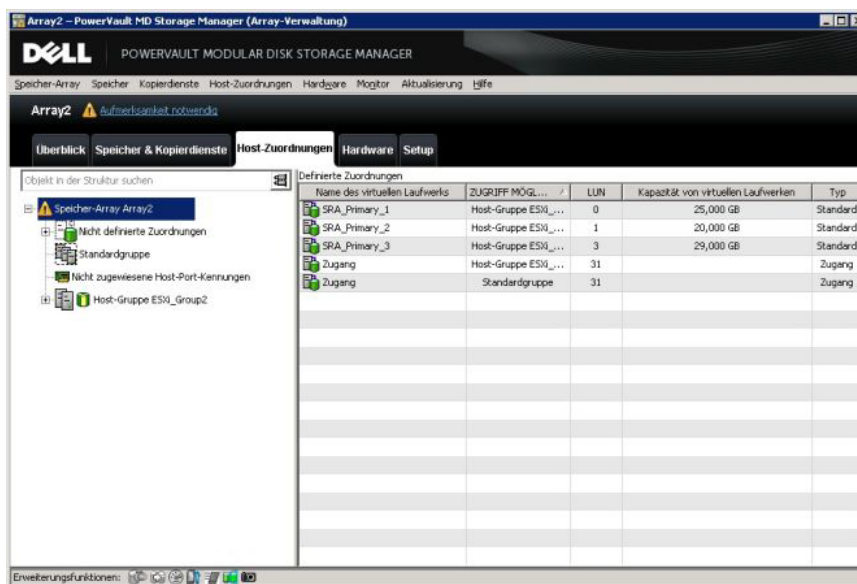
Array2 – PowerVault MD Storage Manager (Array-Verwaltung)

DELL POWERVAULT MODULAR DISK STORAGE MANAGER

Speicher-Array Speicher Kopierdienste Host-Zuordnungen Hardware Monitor Aktualisierung Hilfe

Array2 Aufmerksamkeit notwendig

Überblick Speicher & Kopierdienste Host-Zuordnungen Hardware Setup

Objekt in der Struktur suchen

Speicher-Array Array2
Nicht definierte Zuordnungen
Standardgruppe
Nicht zugewiesene Host-Port-Kennungen
Host-Gruppe ESXi_Group2

Definierte Zuordnungen

| Name des virtuellen Laufwerks | ZUGRIFF MÖGL... | LUN | Kapazität von virtuellen Laufwerken | Typ |
|---|---|---|---|---|
| SRA_Primary_1 | Host-Gruppe ESXi_... | 0 | 25,000 GB | Standard |
| SRA_Primary_2 | Host-Gruppe ESXi_... | 1 | 20,000 GB | Standard |
| SRA_Primary_3 | Host-Gruppe ESXi_... | 3 | 29,000 GB | Standard |
| Zugang | Host-Gruppe ESXi_... | 31 | | Zugang |
| Zugang | Standardgruppe | 31 | | Zugang |

Erweiterungsfunktionen: